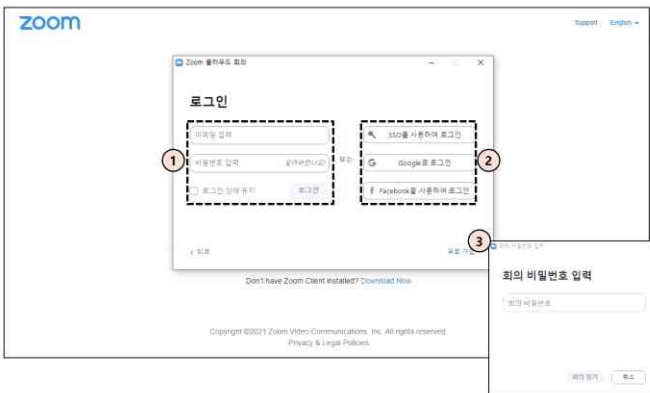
zoom

Support English ▾

Zoom 클라우드 회의

로그인

이메일 입력

비밀번호 입력 잊어버렸나요?

로그인 상태 유지 로그인

또는

SSO를 사용하여 로그인

Google로 로그인

Facebook을 사용하여 로그인

1

2

< 뒤로

무료 가입

Don't have Zoom Client installed? Download Now

Copyright ©2021 Zoom Video Communications, Inc. All rights reserved.
Privacy & Legal Policies

3

회의 비밀번호 입력

회의 비밀번호 입력

회의 비밀번호

회의 참가 취소